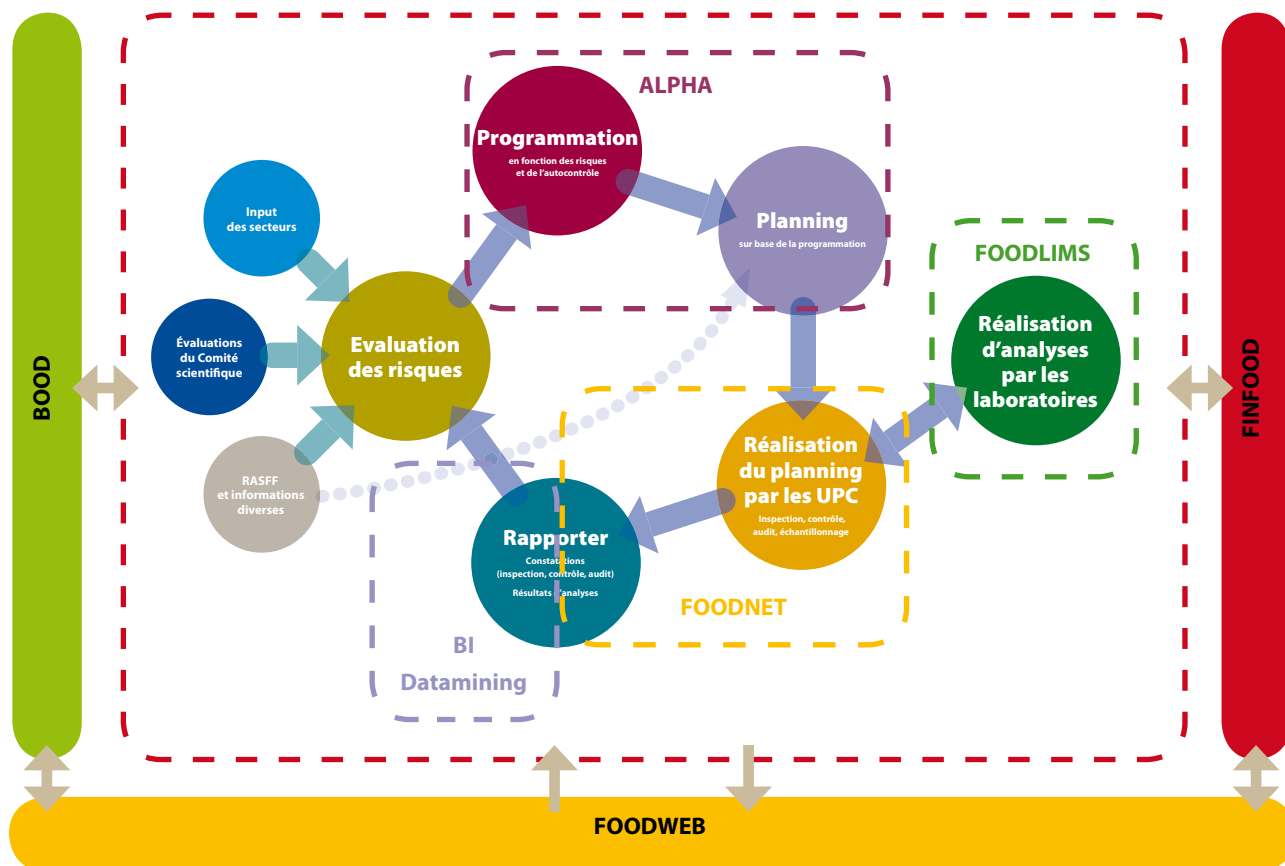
BOOD

ALPHA

Programmation
en fonction des risques et de l'autocontrôle

Planning
sur base de la programmation

Input des secteurs

Évaluations du Comité scientifique

RASFF et informations diverses

Evaluation des risques

FOODLIMS

Réalisation d'analyses par les laboratoires

Réalisation du planning par les UPC
Inspection, contrôle, audit, échantillonnage

Rapporter
Constatations (inspection, contrôle, audit)
Résultats d'analyses

FOODNET

BI
Datamining

FINFOOD

FOODWEB